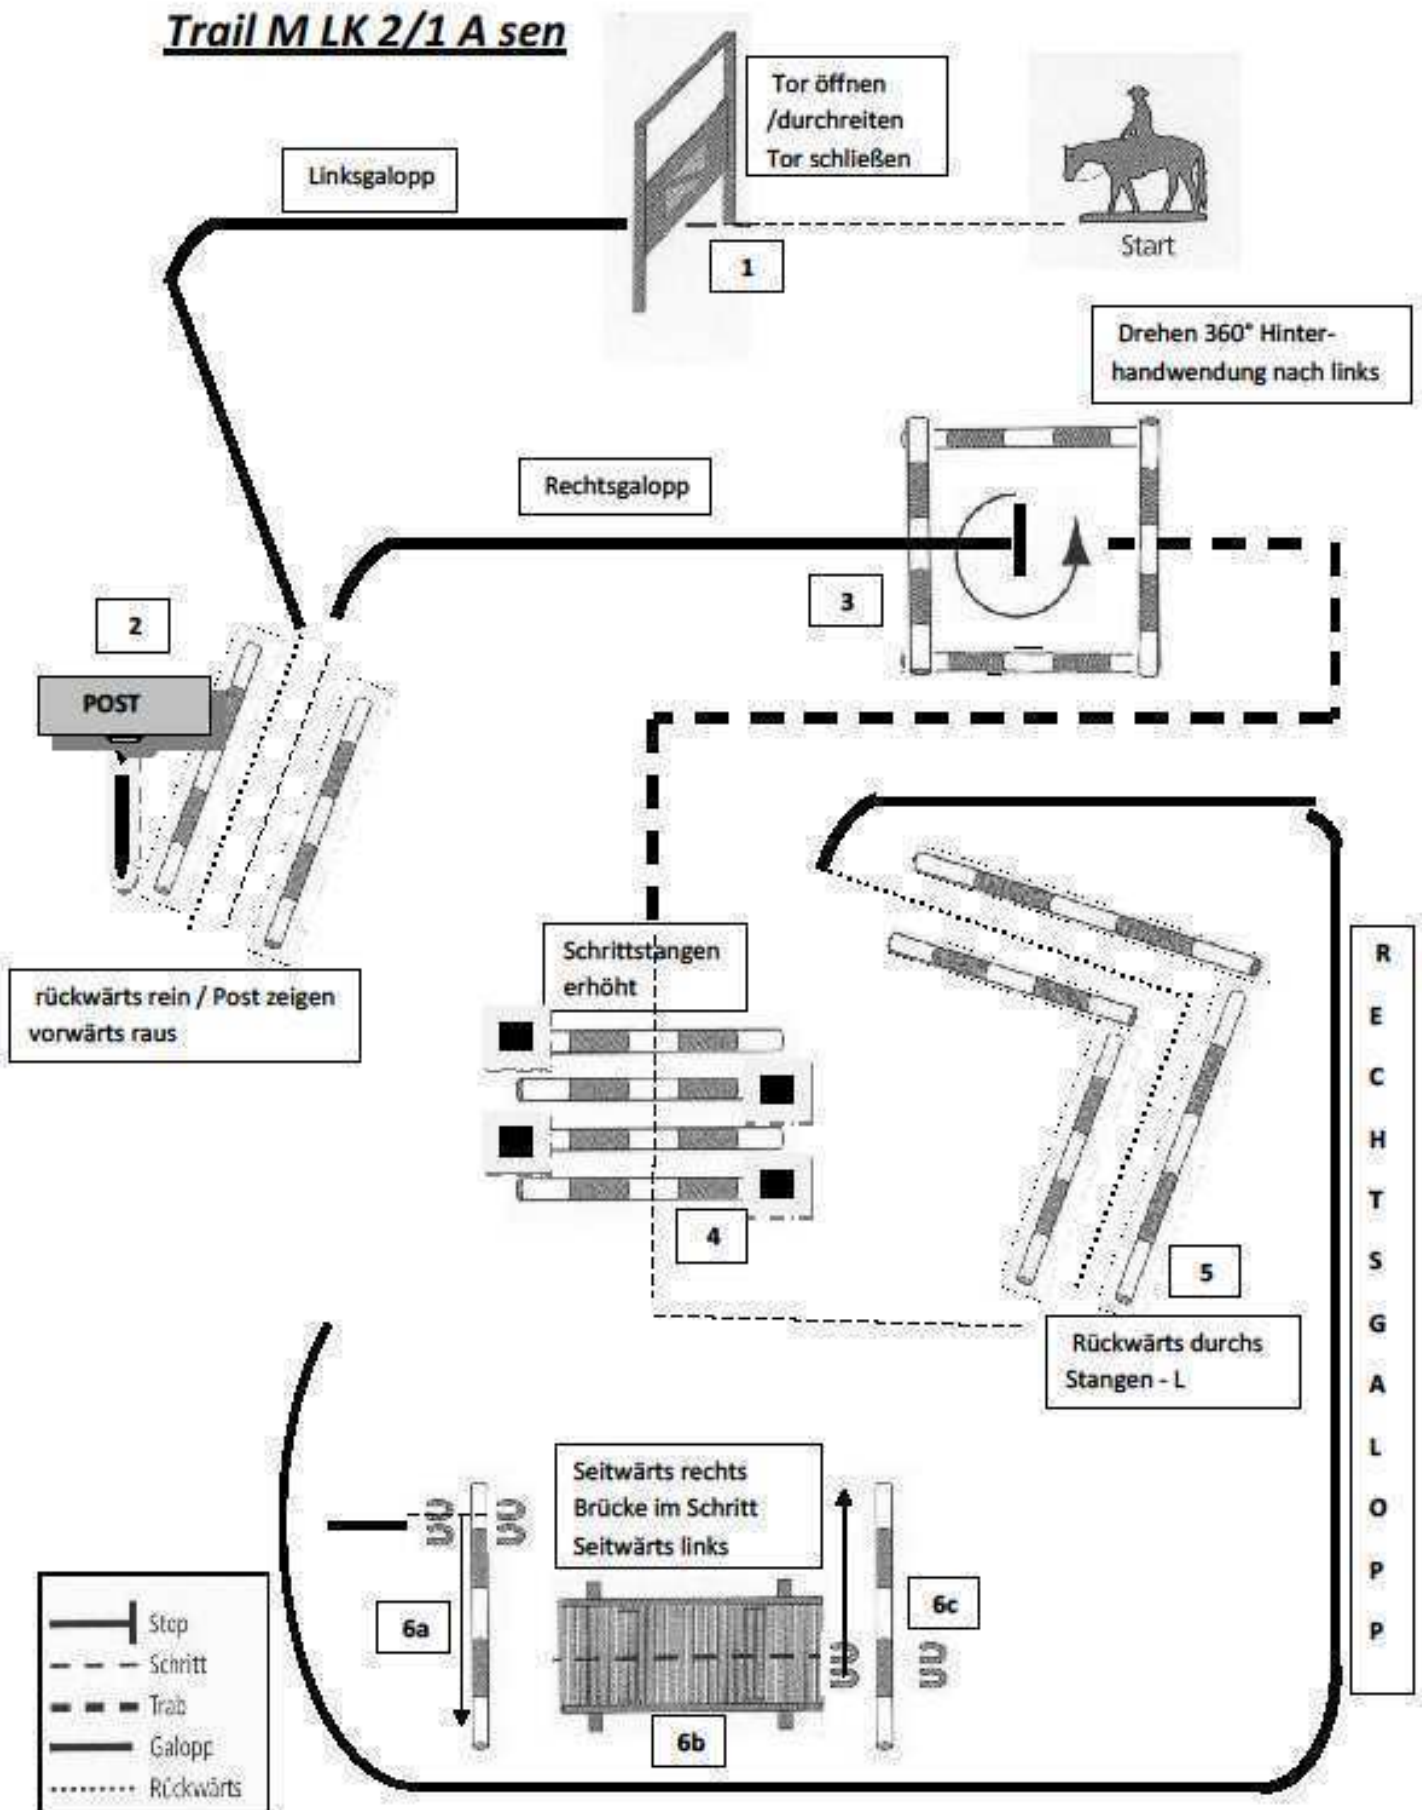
Trail M LK 2/1 A sen

Tor öffnen /durchreiten Tor schließen

Linksgalopp

Start

1

Drehen 360° Hinterhandwendung nach links

Rechtsgalopp

3

2

POST

rückwärts rein / Post zeigen vorwärts raus

Schrittstangen erhöht

4

5

Rückwärts durchs Stangen - L

R E C H T S G A L O P P

Seitwärts rechts Brücke im Schritt Seitwärts links

6a

6b

6c

Stop
Schritt
Trab
Galopp
Rückwärts